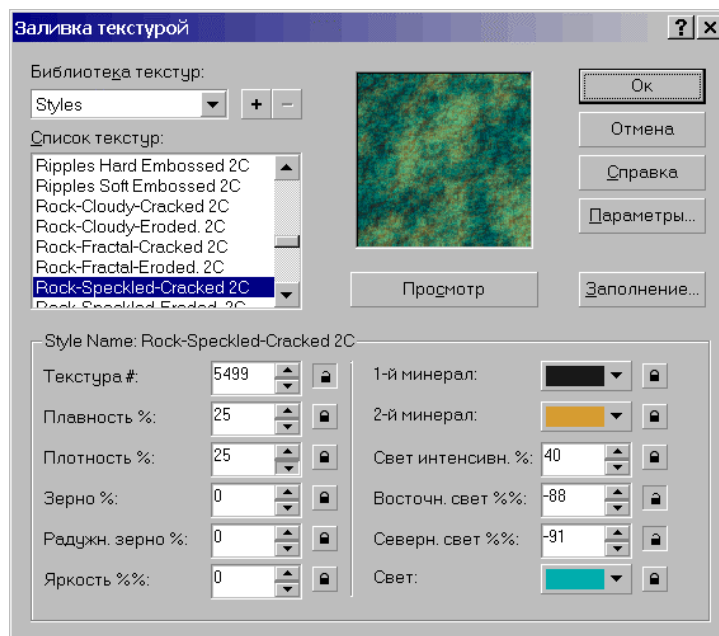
Заливка текстурой

?

Библиотека текстур:

Styles

+ −

Список текстур:

Ripples Hard Embossed 2C
Ripples Soft Embossed 2C
Rock-Cloudy-Cracked 2C
Rock-Cloudy-Eroded. 2C
Rock-Fractal-Cracked 2C
Rock-Fractal-Eroded. 2C
Rock-Speckled-Cracked 2C
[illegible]

Ок

Отмена

Справка

Параметры...

Просмотр

Заполнение...

Style Name: Rock-Speckled-Cracked 2C

Текстура #: 5499

Плавность %: 25

Плотность %: 25

Зерно %: 0

Радужн. зерно %: 0

Яркость %%: 0

1-й минерал:

2-й минерал:

Свет интенсивн. %: 40

Восточн. свет %%: -88

Северн. свет %%: -91

Свет: